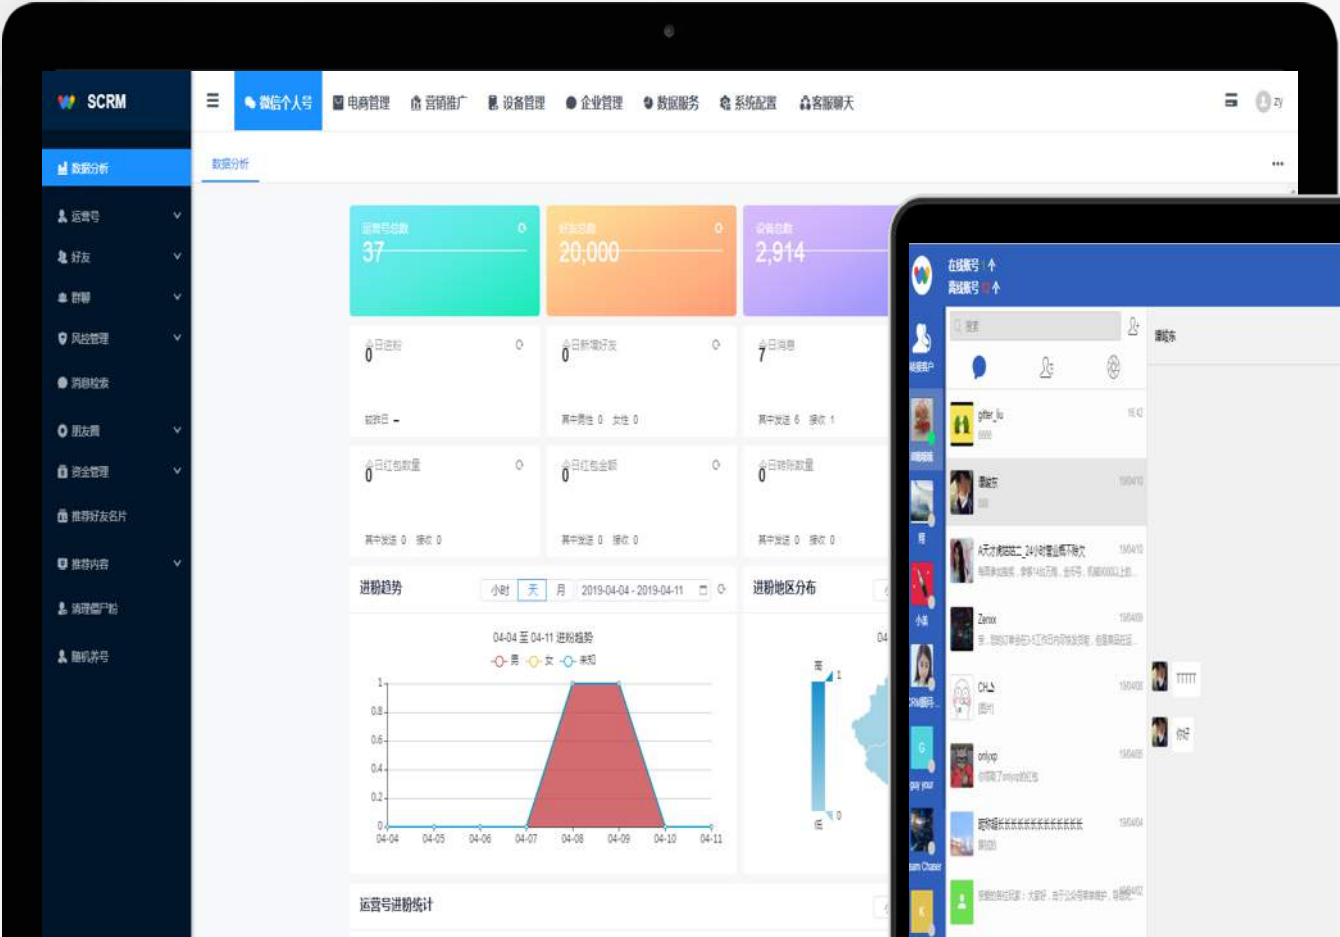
SCRM

≡ 微信个人号 电商管理 营销推广 设备管理 企业管理 数据服务 系统配置 客服聊天

数据分析

数据分析

运营号
好友
群聊
风控管理
消息检索
朋友圈
资金管理
推荐好友名片
推荐内容
清理僵尸粉
随机养号

运营号总数 37
好友总数 20,000
设备总数 2,914

今日进粉 0
较昨日 -
今日新增好友 0
其中男性 0 女性 0
今日消息 7
其中发送 6 接收 1

今日红包数量 0
其中发送 0 接收 0
今日红包金额 0
其中发送 0 接收 0
今日转账数量 0
其中发送 0 接收 0

进粉趋势
小时 天 月 2019-04-04 - 2019-04-11
04-04 至 04-11 进粉趋势
男 女 未知
1
0.8
0.6
0.4
0.2
0
04-04 04-05 04-06 04-07 04-08 04-09 04-10 04-11

进粉地区分布
高
低
1
0

运营号进粉统计

在线账号 | 个
离线账号 | 个
搜索
gifter_liu
谭晓东
TTTTT
你好
Zenox
CH
onlyxp
小易
pay your
sam Chaser